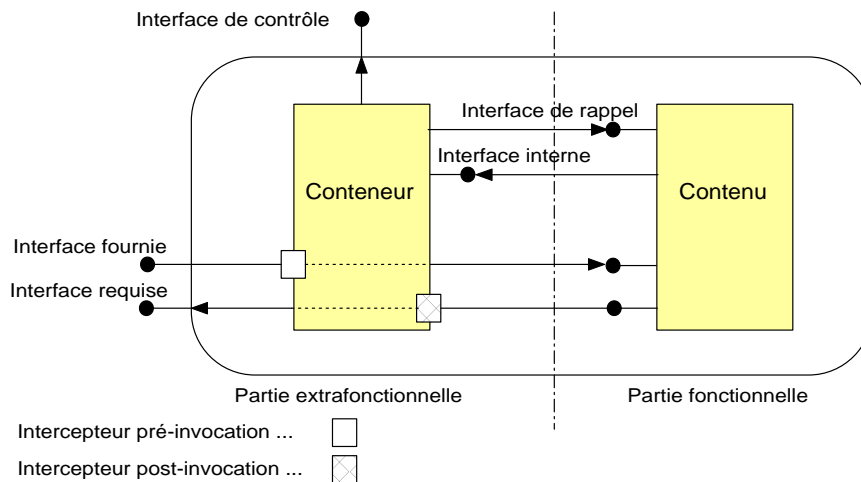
Interface de contrôle

Interface de rappel

Interface interne

Conteneur

Contenu

Interface fournie

Interface requise

Partie extrafonctionnelle

Partie fonctionnelle

Intercepteur pré-invocation ...

Intercepteur post-invocation ...